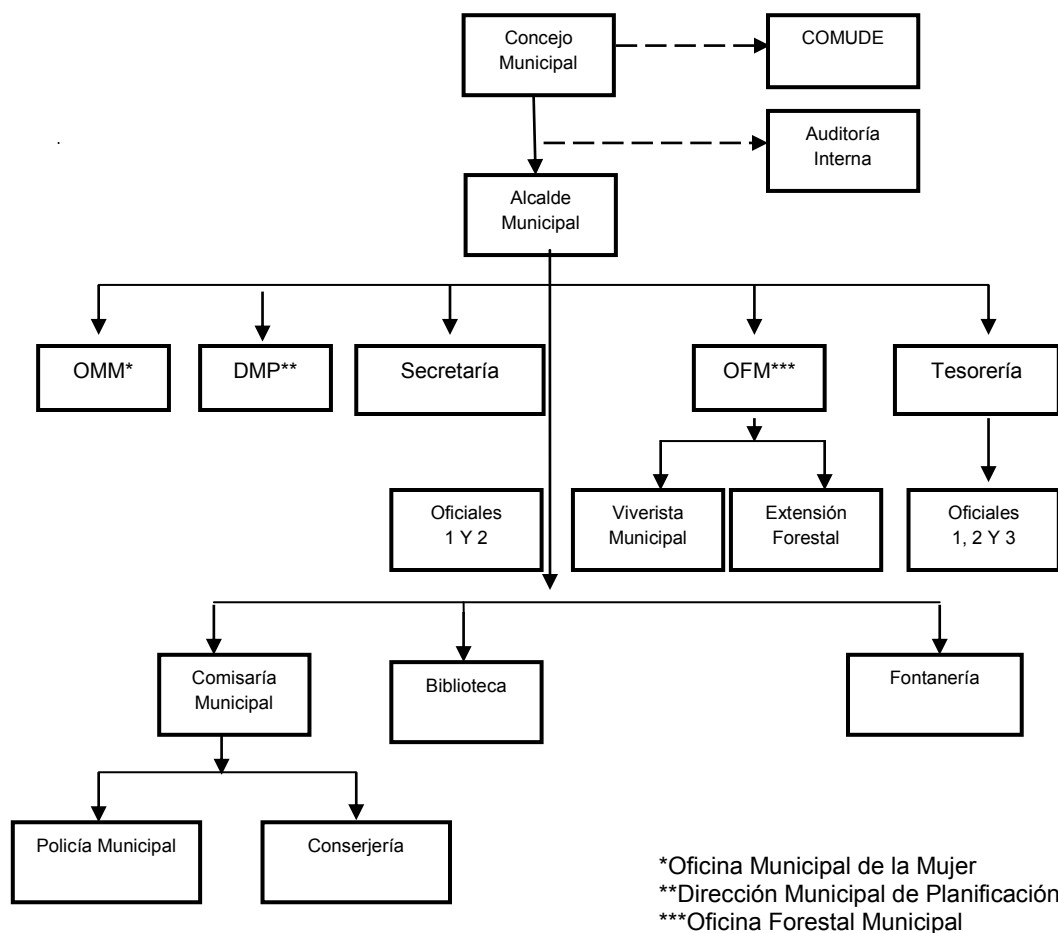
Concejo Municipal

COMUDE

Auditoría Interna

Alcalde Municipal

OMM*

DMP**

Secretaría

OFM***

Tesorería

Oficiales 1 Y 2

Viverista Municipal

Extensión Forestal

Oficiales 1, 2 Y 3

Comisaría Municipal

Biblioteca

Fontanería

Policía Municipal

Conserjería

*Oficina Municipal de la Mujer
**Dirección Municipal de Planificación
***Oficina Forestal Municipal